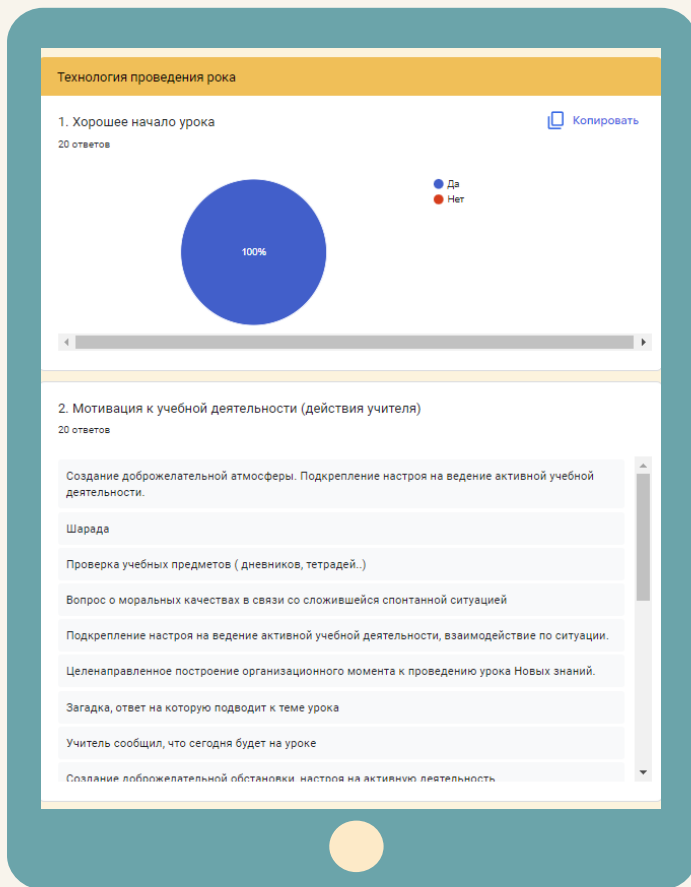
Технология проведения рока

1. Хорошее начало урока

Копировать

20 ответов

Да
Нет

100%

2. Мотивация к учебной деятельности (действия учителя)

20 ответов

Создание доброжелательной атмосферы. Подкрепление настроя на ведение активной учебной деятельности.

Шарада

Проверка учебных предметов ( дневников, тетрадей..)

Вопрос о моральных качествах в связи со сложившейся спонтанной ситуацией

Подкрепление настроя на ведение активной учебной деятельности, взаимодействие по ситуации.

Целенаправленное построение организационного момента к проведению урока Новых знаний.

Загадка, ответ на которую подводит к теме урока

Учитель сообщил, что сегодня будет на уроке

Создание доброжелательной обстановки, настроя на активную деятельность